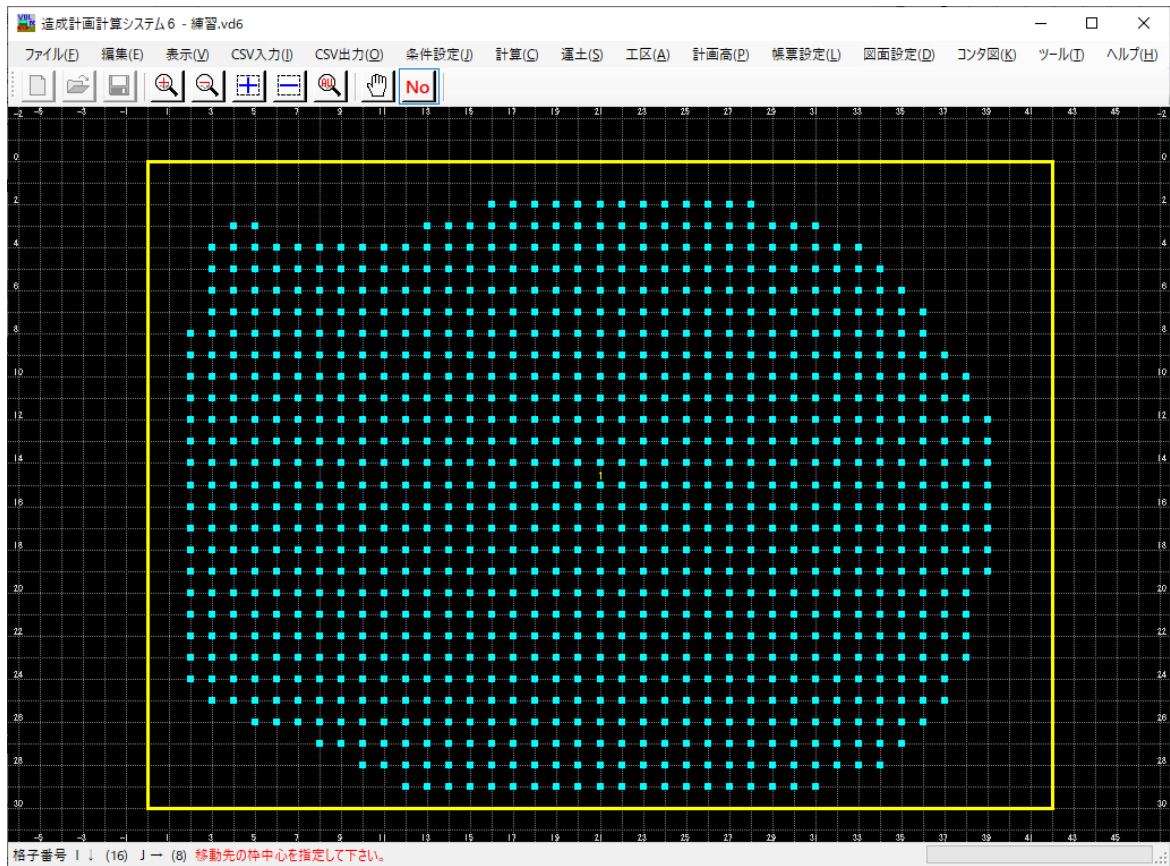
造成計画計算システム6 - 練習.vd6

ファイル(F) 編集(E) 表示(V) CSV入力(I) CSV出力(O) 条件設定(J) 計算(C) 運土(S) 工区(A) 計画高(P) 帳票設定(L) 図面設定(D) コンタ図(K) ツール(T) ヘルプ(H)

No

-2 -5 -3 -1 1 3 5 7 9 11 13 15 17 19 21 23 25 27 29 31 33 35 37 39 41 43 45 -2

0 2 4 6 8 10 12 14 16 18 20 22 24 26 28 30

-5 -3 -1 1 3 5 7 9 11 13 15 17 19 21 23 25 27 29 31 33 35 37 39 41 43 45

格子番号 I ↓ (16) J → (8) 移動先の枠中心を指定して下さい。